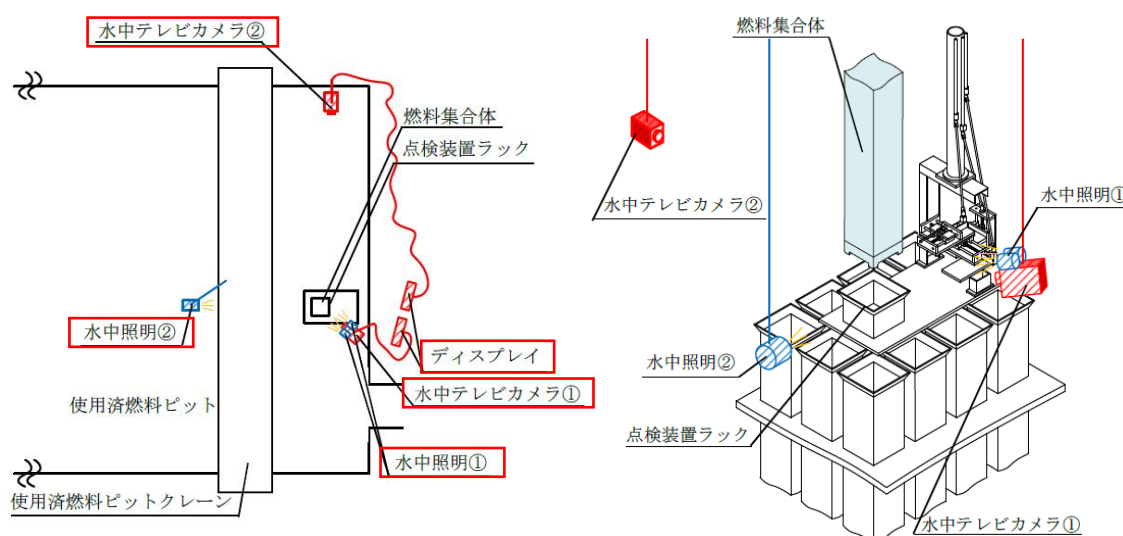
水中テレビカメラ②

燃料集合体

点検装置ラック

水中照明②

ディスプレイ

水中テレビカメラ①

使用済燃料ピット

水中照明①

使用済燃料ピットクレーン

燃料集合体

水中テレビカメラ②

水中照明①

水中照明②

点検装置ラック

水中テレビカメラ①